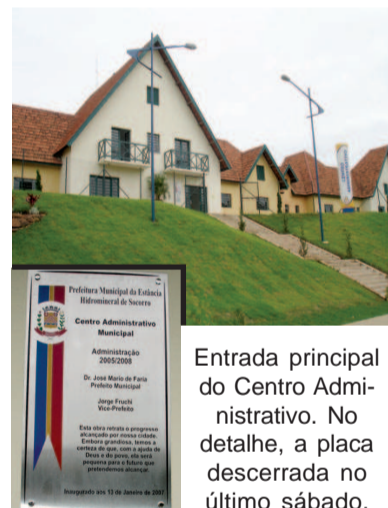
Prefeitura Municipal da Estância Hidromineral de Socorro

Centro Administrativo Municipal

Administração 2005/2008

Dr. José Mario de Faria
Prefeito Municipal

Jorge Fruchi
Vice-Prefeito

Esta obra retrata o progresso alcançado por nossa cidade. Embora grandiosa, temos a certeza de que, com a ajuda de Deus e do povo, ela será pequena para o futuro que pretendemos alcançar.

Inaugurado aos 13 de Janeiro de 2007

Entrada principal do Centro Administrativo. No detalhe, a placa descerrada no último sábado.